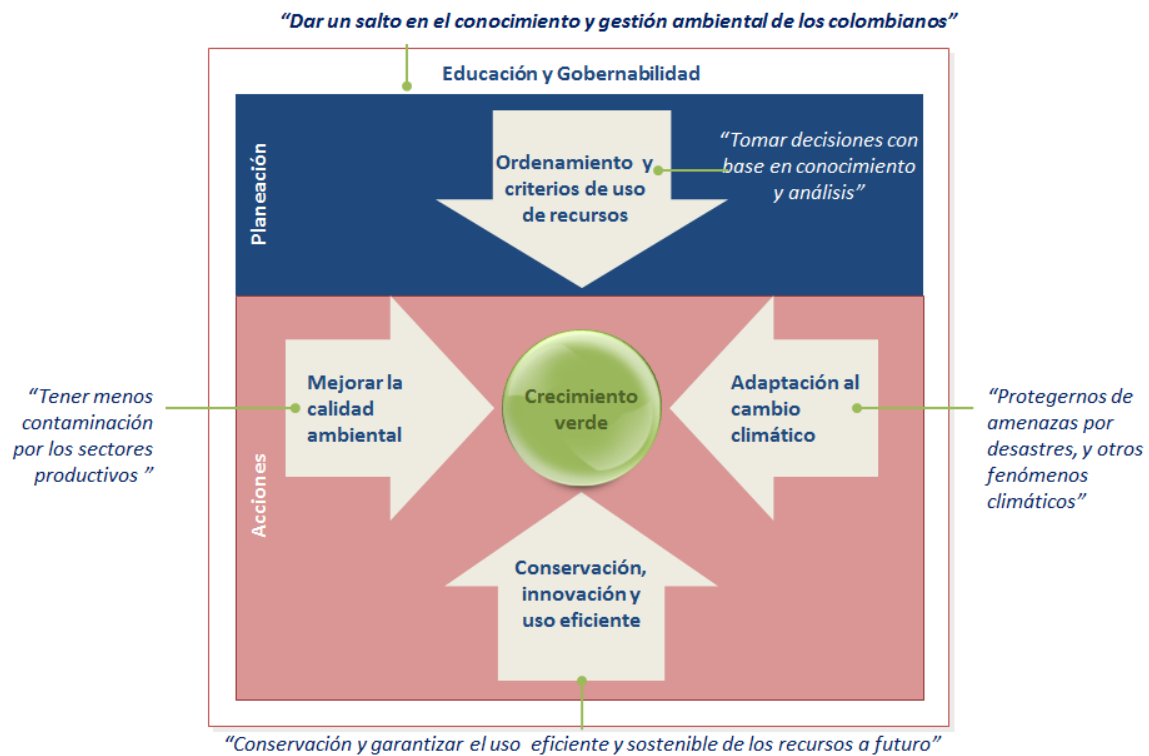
"Dar un salto en el conocimiento y gestión ambiental de los colombianos"

Educación y Gobernabilidad

Planeación

Ordenamiento y criterios de uso de recursos

"Tomar decisiones con base en conocimiento y análisis"

Acciones

"Tener menos contaminación por los sectores productivos "

Mejorar la calidad ambiental

Crecimiento verde

Adaptación al cambio climático

"Protegernos de amenazas por desastres, y otros fenómenos climáticos"

Conservación, innovación y uso eficiente

"Conservación y garantizar el uso eficiente y sostenible de los recursos a futuro"